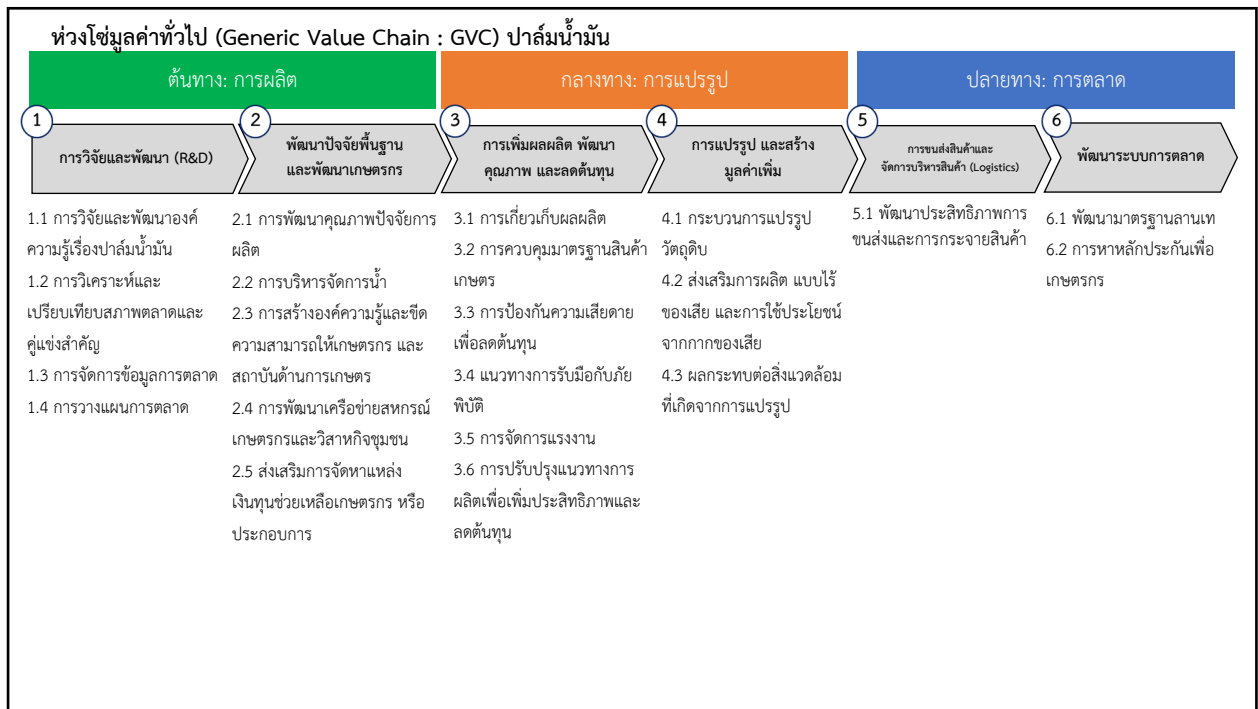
ห่วงโซ่มูลค่าทั่วไป (Generic Value Chain : GVC) ปาล์มน้ำมัน

ต้นทาง: การผลิต

กลางทาง: การแปรรูป

ปลายทาง: การตลาด

1
การวิจัยและพัฒนา (R&D)

2
พัฒนาปัจจัยพื้นฐาน และพัฒนาเกษตรกร

3
การเพิ่มผลผลิต พัฒนาคุณภาพ และลดต้นทุน

4
การแปรรูป และสร้างมูลค่าเพิ่ม

5
การขนส่งสินค้าและจัดการบริหารสินค้า (Logistics)

6
พัฒนาระบบการตลาด

1.1 การวิจัยและพัฒนาองค์ความรู้เรื่องปาล์มน้ำมัน
1.2 การวิเคราะห์และเปรียบเทียบสภาพตลาดและคู่แข่งสำคัญ
1.3 การจัดการข้อมูลการตลาด
1.4 การวางแผนการตลาด

2.1 การพัฒนาคุณภาพปัจจัยการผลิต
2.2 การบริหารจัดการน้ำ
2.3 การสร้างองค์ความรู้และขีดความสามารถให้เกษตรกร และสถาบันด้านการเกษตร
2.4 การพัฒนาเครือข่ายสหกรณ์เกษตรกรและวิสาหกิจชุมชน
2.5 ส่งเสริมการจัดหาแหล่งเงินทุนช่วยเหลือเกษตรกร หรือประกอบการ

3.1 การเกี่ยวเก็บผลผลิต
3.2 การควบคุมมาตรฐานสินค้าเกษตร
3.3 การป้องกันความเสียดายเพื่อลดต้นทุน
3.4 แนวทางการรับมือกับภัยพิบัติ
3.5 การจัดการแรงงาน
3.6 การปรับปรุงแนวทางการผลิตเพื่อเพิ่มประสิทธิภาพและลดต้นทุน

4.1 กระบวนการแปรรูปวัตถุดิบ
4.2 ส่งเสริมการผลิต แบบไร้ของเสีย และการใช้ประโยชน์จากกากของเสีย
4.3 ผลกระทบต่อสิ่งแวดล้อมที่เกิดจากการแปรรูป

5.1 พัฒนาประสิทธิภาพการขนส่งและการกระจายสินค้า

6.1 พัฒนามาตรฐานลานเท
6.2 การหาหลักประกันเพื่อเกษตรกร